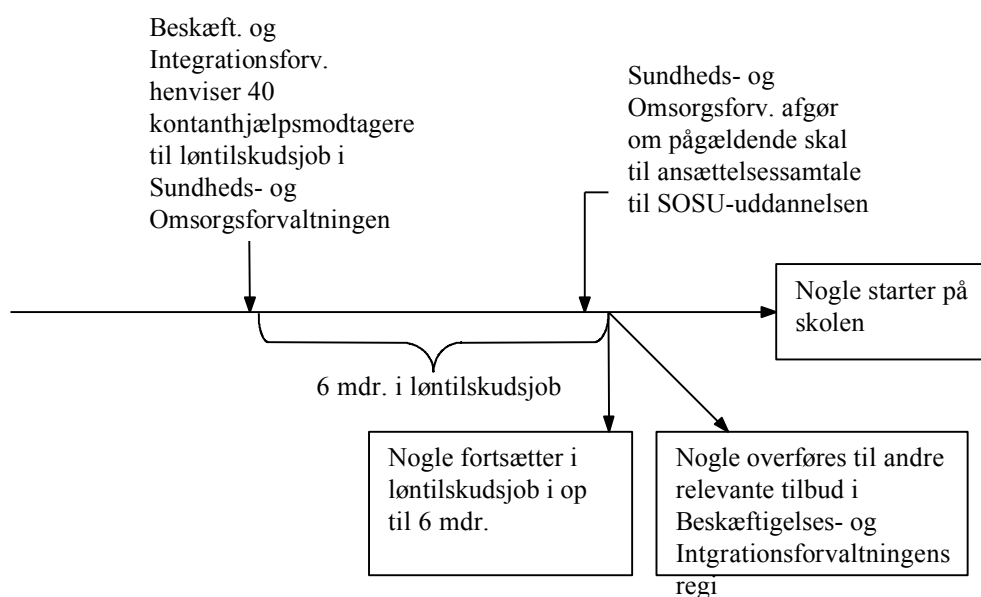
Beskæft. og Integrationsforv. henviser 40 kontanthjælpsmodtagere til løntilskudsjob i Sundheds- og Omsorgsforvaltningen

Sundheds- og Omsorgsforv. afgør om pågældende skal til ansættelsessamtale til SOSU-uddannelsen

Nogle starter på skolen

6 mdr. i løntilskudsjob

Nogle fortsætter i løntilskudsjob i op til 6 mdr.

Nogle overføres til andre relevante tilbud i Beskæftigelses- og Intgrationsforvaltningens regi